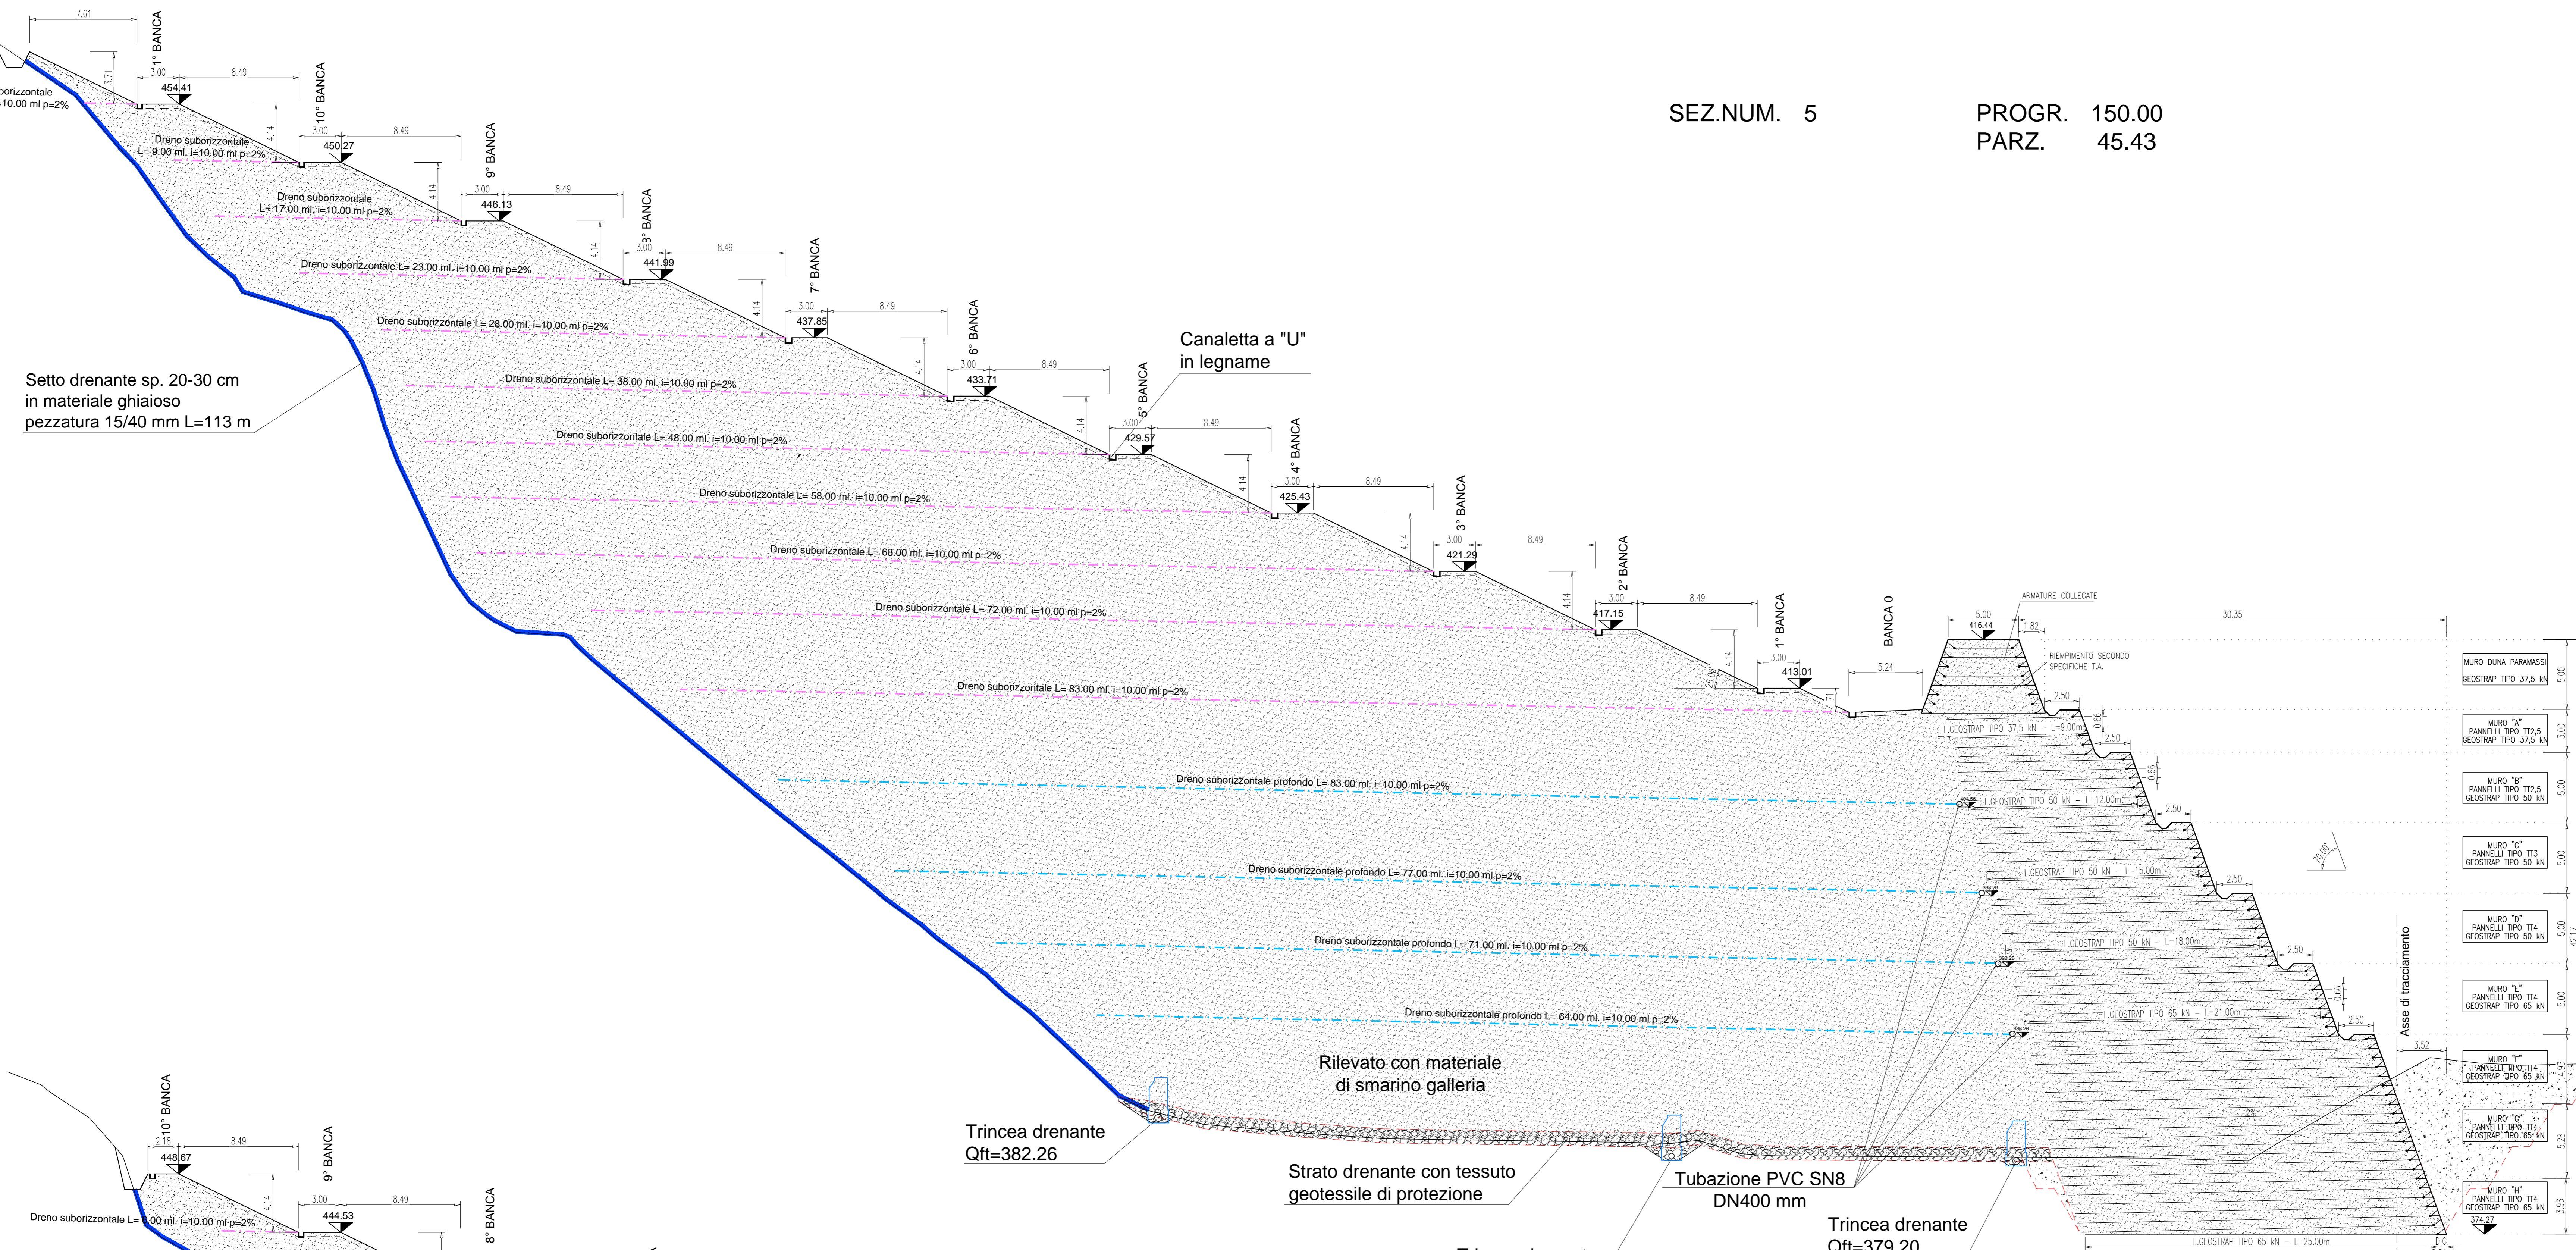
SEZ.NUM. 5

PROGR. 150.00
PARZ. 45.43

7.61
1° BANCA
3.71
3.00
8.49
454.41
orizzontale
=10.00 ml p=2%
10° BANCA
4.14
3.00
8.49
450.27
Dreno suborizzontale
L= 9.00 ml. i=10.00 ml p=2%
9° BANCA
4.14
3.00
8.49
446.13
Dreno suborizzontale
L= 17.00 ml. i=10.00 ml p=2%
8° BANCA
4.14
3.00
8.49
441.99
Dreno suborizzontale L= 23.00 ml. i=10.00 ml p=2%
7° BANCA
4.14
3.00
8.49
437.85
Dreno suborizzontale L= 28.00 ml. i=10.00 ml p=2%
6° BANCA
4.14
3.00
8.49
433.71
Canaletta a "U"
in legname
Setto drenante sp. 20-30 cm
in materiale ghiaioso
pezzatura 15/40 mm L=113 m
Dreno suborizzontale L= 38.00 ml. i=10.00 ml p=2%
5° BANCA
4.14
3.00
8.49
429.57
Dreno suborizzontale L= 48.00 ml. i=10.00 ml p=2%
4° BANCA
4.14
3.00
8.49
425.43
Dreno suborizzontale L= 58.00 ml. i=10.00 ml p=2%
3° BANCA
4.14
3.00
8.49
421.29
Dreno suborizzontale L= 68.00 ml. i=10.00 ml p=2%
2° BANCA
4.14
3.00
8.49
417.15
Dreno suborizzontale L= 72.00 ml. i=10.00 ml p=2%
1° BANCA
4.14
3.00
413.01
BANCA 0
5.24
ARMATURE COLLEGATE
5.00
416.44
1.82
30.35
RIEMPIMENTO SECONDO SPECIFICHE T.A.
Dreno suborizzontale L= 83.00 ml. i=10.00 ml p=2%
2.50
L.GEOSTRAP TIPO 37,5 kN - L=9.00m
2.50
MURO DUNA PARAMASSI
GEOSTRAP TIPO 37,5 kN
MURO "A"
PANNELLI TIPO TT2,5
GEOSTRAP TIPO 37,5 kN
Dreno suborizzontale profondo L= 83.00 ml. i=10.00 ml p=2%
L.GEOSTRAP TIPO 50 kN - L=12.00m
2.50
MURO "B"
PANNELLI TIPO TT2,5
GEOSTRAP TIPO 50 kN
70.00
Dreno suborizzontale profondo L= 77.00 ml. i=10.00 ml p=2%
L.GEOSTRAP TIPO 50 kN - L=15.00m
2.50
MURO "C"
PANNELLI TIPO TT3
GEOSTRAP TIPO 50 kN
Dreno suborizzontale profondo L= 71.00 ml. i=10.00 ml p=2%
L.GEOSTRAP TIPO 50 kN - L=18.00m
2.50
MURO "D"
PANNELLI TIPO TT4
GEOSTRAP TIPO 50 kN
Asse di tracciamento
Dreno suborizzontale profondo L= 64.00 ml. i=10.00 ml p=2%
L.GEOSTRAP TIPO 65 kN - L=21.00m
2.50
MURO "E"
PANNELLI TIPO TT4
GEOSTRAP TIPO 65 kN
Rilevato con materiale
di smarino galleria
3.52
MURO "F"
PANNELLI TIPO TT4
GEOSTRAP TIPO 65 kN
MURO "G"
PANNELLI TIPO TT4
GEOSTRAP TIPO 65 kN
MURO "H"
PANNELLI TIPO TT4
GEOSTRAP TIPO 65 kN
374.27
L.GEOSTRAP TIPO 65 kN - L=25.00m
Trincea drenante
Qft=382.26
Strato drenante con tessuto
geotessile di protezione
Tubazione PVC SN8
DN400 mm
Trincea drenante
Qft=379.20
10° BANCA
2.18
8.49
448.67
9° BANCA
4.14
3.00
8.49
444.53
8° BANCA
Dreno suborizzontale L= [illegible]00 ml. i=10.00 ml p=2%